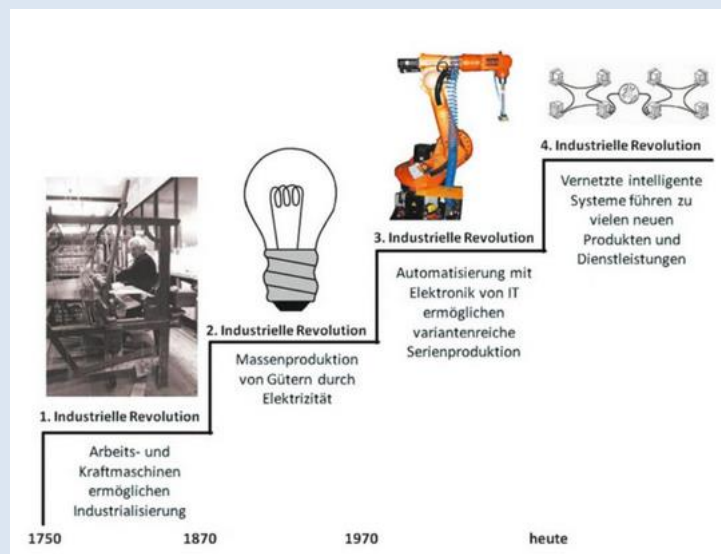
4. Industrielle Revolution

Vernetzte intelligente Systeme führen zu vielen neuen Produkten und Dienstleistungen

3. Industrielle Revolution

Automatisierung mit Elektronik von IT ermöglichen variantenreiche Serienproduktion

2. Industrielle Revolution

Massenproduktion von Gütern durch Elektrizität

1. Industrielle Revolution

Arbeits- und Kraftmaschinen ermöglichen Industrialisierung

1750 1870 1970 heute